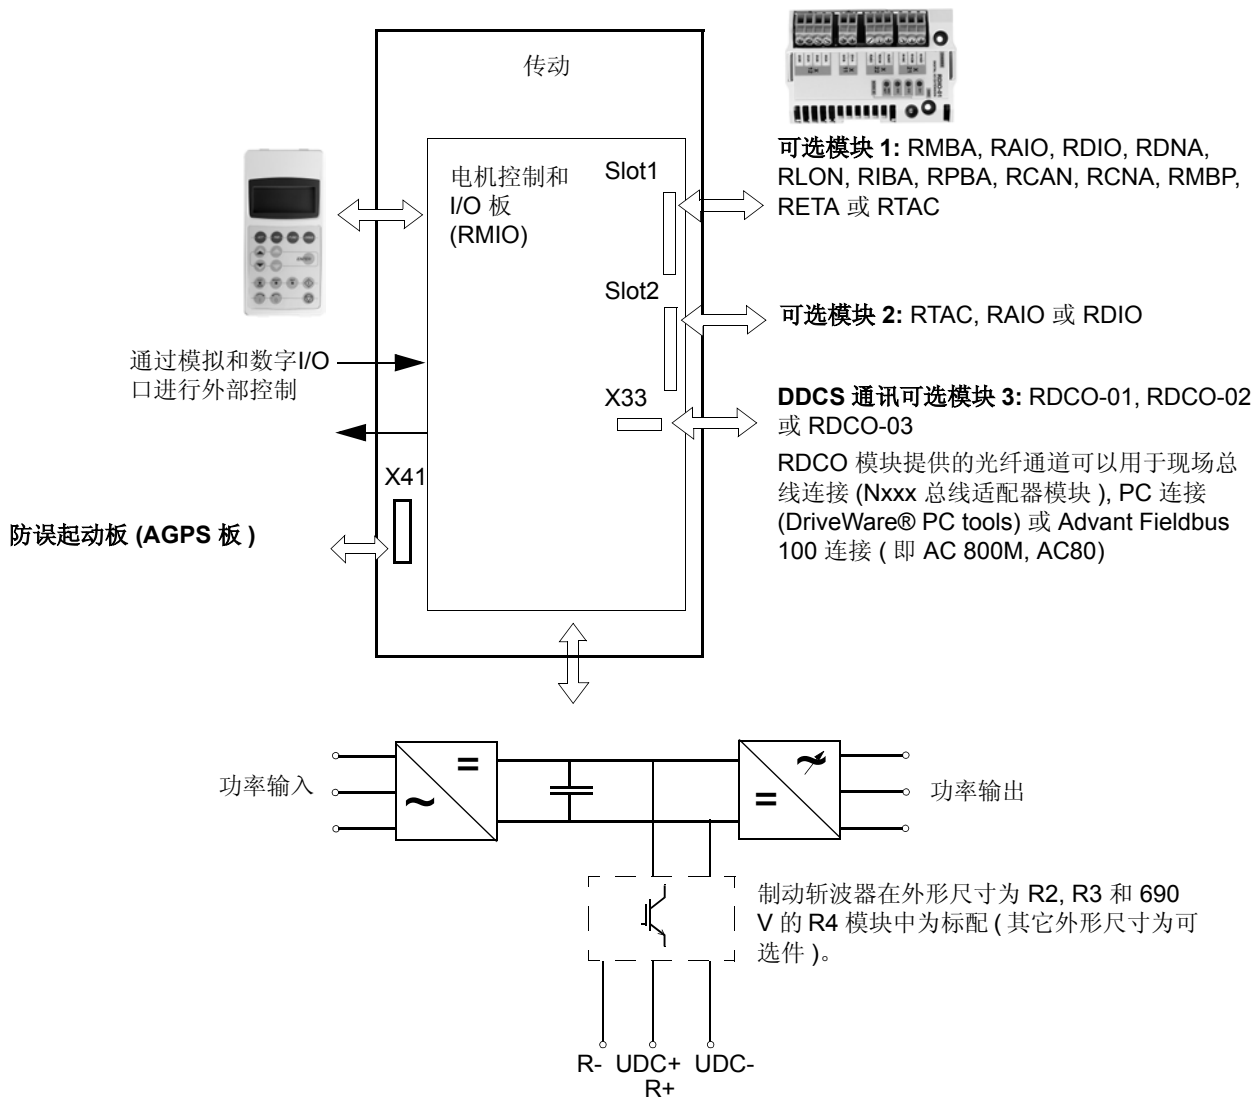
传动

可选模块 1: RMBA, RAIO, RDIO, RDNA, RLON, RIBA, RPBA, RCAN, RCNA, RMBP, RETA 或 RTAC

电机控制和 I/O 板 (RMIO)

Slot1

Slot2

可选模块 2: RTAC, RAIO 或 RDIO

通过模拟和数字I/O口进行外部控制

X33

DDCS 通讯可选模块 3: RDCO-01, RDCO-02 或 RDCO-03

RDCO 模块提供的光纤通道可以用于现场总线连接 (Nxxx 总线适配器模块 ), PC 连接 (DriveWare® PC tools) 或 Advant Fieldbus 100 连接 ( 即 AC 800M, AC80)

X41

防误起动板 (AGPS 板 )

功率输入

=

~

=

功率输出

制动斩波器在外形尺寸为 R2, R3 和 690 V 的 R4 模块中为标配 ( 其它外形尺寸为可选件 )。

R- UDC+ UDC-
R+